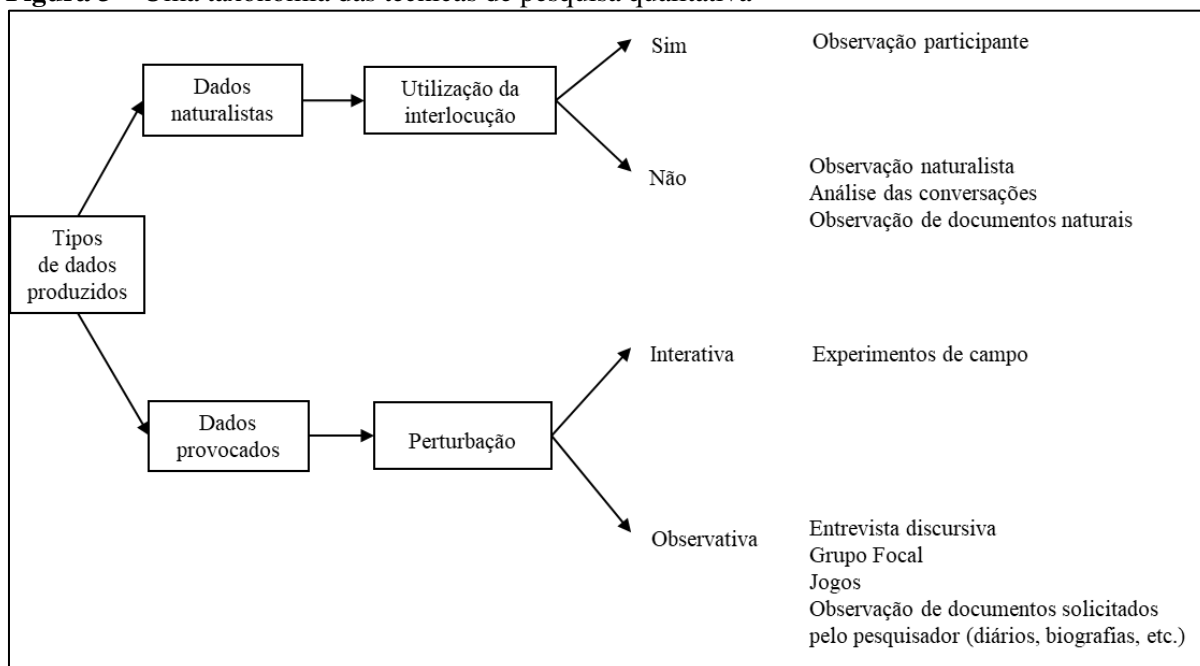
Figura 3 – Uma taxonomia das técnicas de pesquisa qualitativa

Tipos de dados produzidos

Dados naturalistas

Utilização da interlocução

Sim

Observação participante

Não

Observação naturalista
Análise das conversações
Observação de documentos naturais

Dados provocados

Perturbação

Interativa

Experimentos de campo

Observativa

Entrevista discursiva
Grupo Focal
Jogos
Observação de documentos solicitados pelo pesquisador (diários, biografias, etc.)